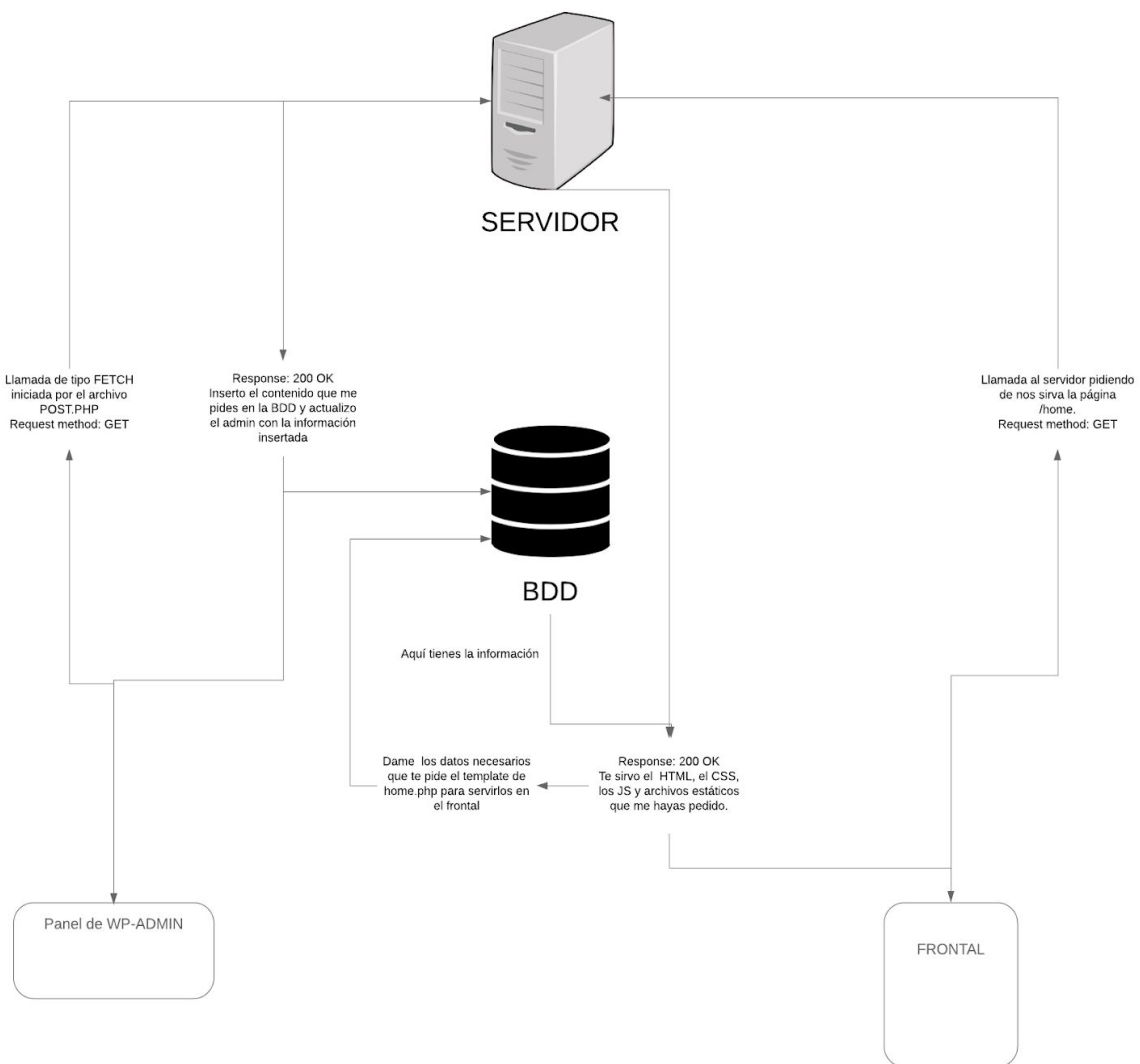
SERVIDOR

Llamada de tipo FETCH iniciada por el archivo POST.PHP Request method: GET

Response: 200 OK Inserto el contenido que me pides en la BDD y actualizo el admin con la información insertada

Llamada al servidor pidiendo de nos sirva la página /home. Request method: GET

BDD

Aquí tienes la información

Dame los datos necesarios que te pide el template de home.php para servirlos en el frontal

Response: 200 OK Te sirvo el HTML, el CSS, los JS y archivos estáticos que me hayas pedido.

Panel de WP-ADMIN

FRONTAL